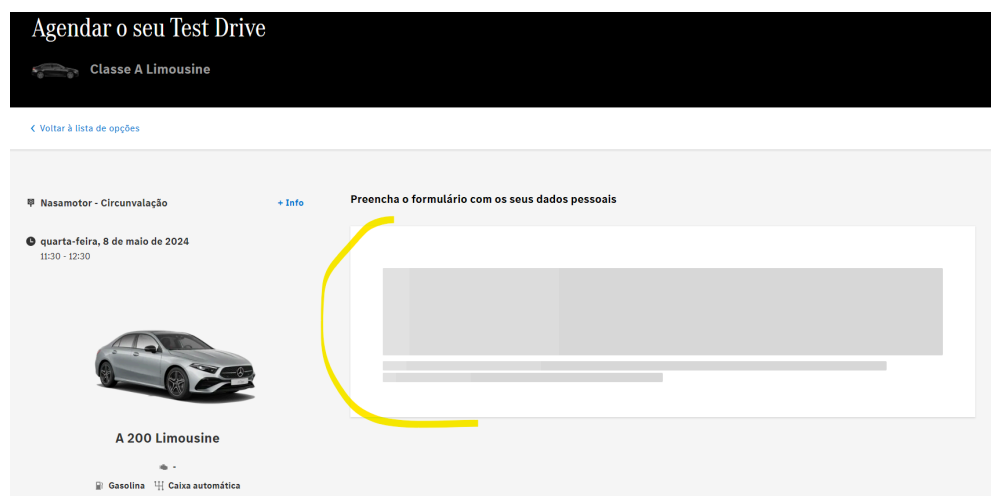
Agendar o seu Test Drive

Classe A Limousine

Voltar à lista de opções

Nasamotor - Circunvalação

+ Info

quarta-feira, 8 de maio de 2024
11:30 - 12:30

A 200 Limousine

-

Gasolina  Caixa automática

Preencha o formulário com os seus dados pessoais